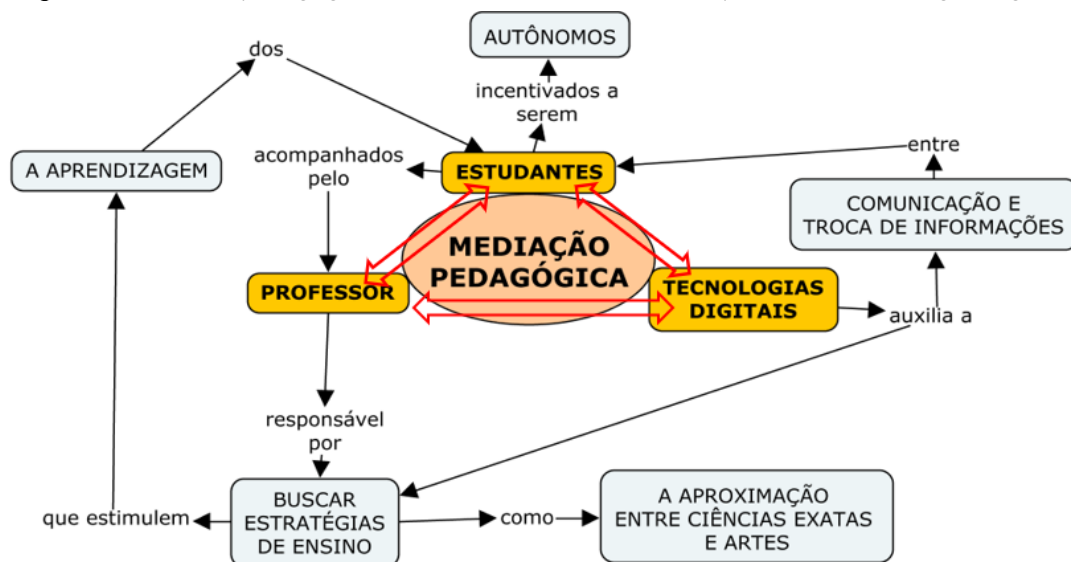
AUTÔNOMOS

dos

incentivados a serem

A APRENDIZAGEM

acompanhados pelo

ESTUDANTES

entre

COMUNICAÇÃO E TROCA DE INFORMAÇÕES

MEDIAÇÃO PEDAGÓGICA

PROFESSOR

TECNOLOGIAS DIGITAIS

auxilia a

responsável por

que estimulem

BUSCAR ESTRATÉGIAS DE ENSINO

como

A APROXIMAÇÃO ENTRE CIÊNCIAS EXATAS E ARTES